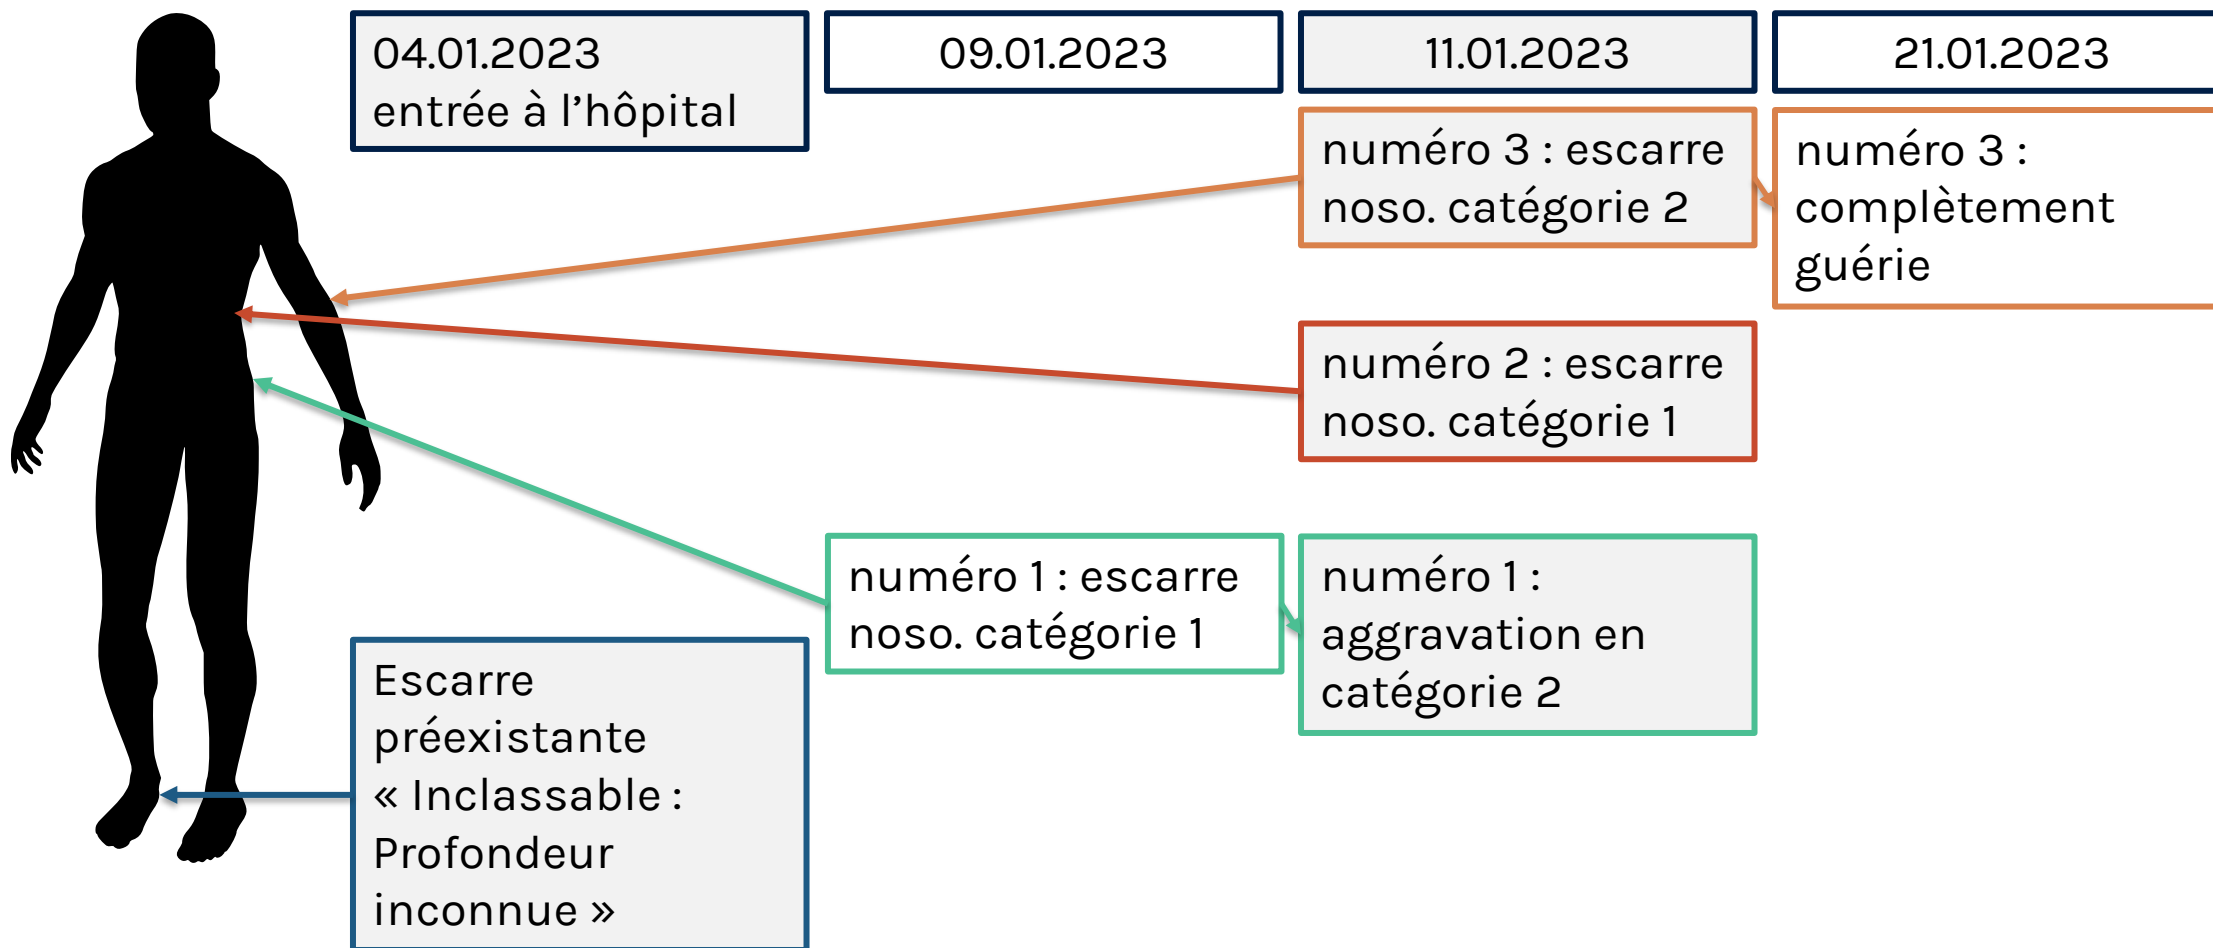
04.01.2023
entrée à l’hôpital

09.01.2023

11.01.2023

21.01.2023

numéro 3 : escarre noso. catégorie 2

numéro 3 : complètement guérie

numéro 2 : escarre noso. catégorie 1

numéro 1 : escarre noso. catégorie 1

numéro 1 : aggravation en catégorie 2

Escarre préexistante « Inclassable : Profondeur inconnue »